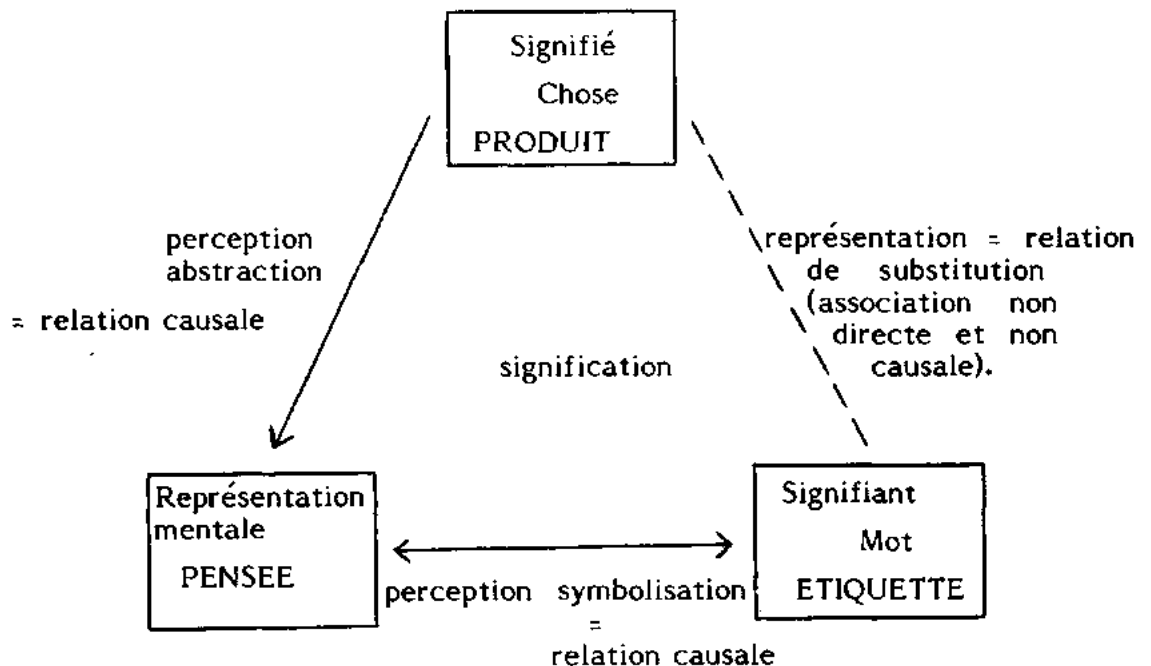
Signifié
Chose
PRODUIT

perception
abstraction
= relation causale

représentation = relation de substitution (association non directe et non causale).

signification

Représentation mentale
PENSEE

Signifiant
Mot
ETIQUETTE

perception symbolisation
=
relation causale